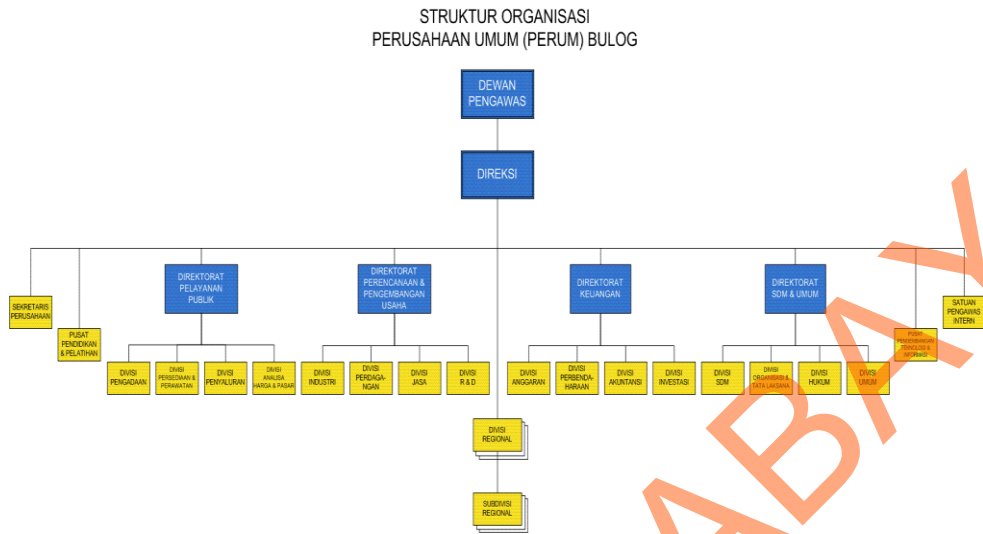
STRUKTUR ORGANISASI
PERUSAHAAN UMUM (PERUM) BULOG

DEWAN PENGAWAS

DIREKSI

SEKRETARIS PERUSAHAAN

PUSAT PENDIDIKAN & PELATIHAN

DIREKTORAT PELAYANAN PUBLIK

DIVISI PENGADAAN

DIVISI PERSEDIAAN & PERAWATAN

DIVISI PENYALURAN

DIVISI ANALISA HARGA & PASAR

DIREKTORAT PERENCANAAN & PENGEMBANGAN USAHA

DIVISI INDUSTRI

DIVISI PERDAGANGAN

DIVISI JASA

DIVISI R & D

DIVISI REGIONAL

SUBDIVISI REGIONAL

DIREKTORAT KEUANGAN

DIVISI ANGGARAN

DIVISI PERBENDAHARAAN

DIVISI AKUNTANSI

DIVISI INVESTASI

DIREKTORAT SDM & UMUM

DIVISI SDM

DIVISI ORGANISASI & TATA LAKSANA

DIVISI HUKUM

DIVISI UMUM

PUSAT PENGEMBANGAN TEKNOLOGI & INFORMASI

SATUAN PENGAWAS INTERN

ABAYA